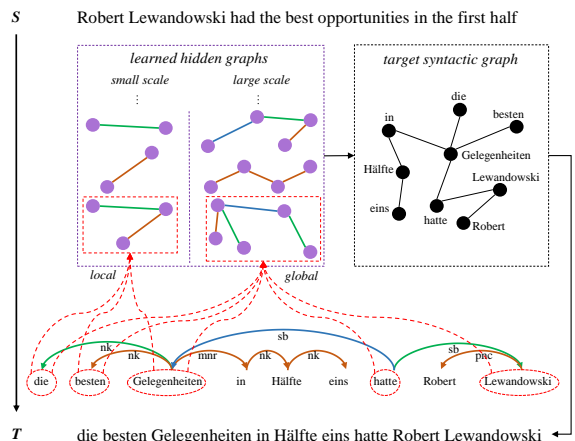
S

Robert Lewandowski had the best opportunities in the first half

learned hidden graphs

small scale

large scale

⋮

⋮

local

global

target syntactic graph

die

in

besten

Gelegenheiten

Hälfte

Lewandowski

eins

hatte

Robert

sb

nk

nk

mnr

nk

nk

sb

pnc

die

besten

Gelegenheiten

in

Hälfte

eins

hatte

Robert

Lewandowski

T

die besten Gelegenheiten in Hälfte eins hatte Robert Lewandowski